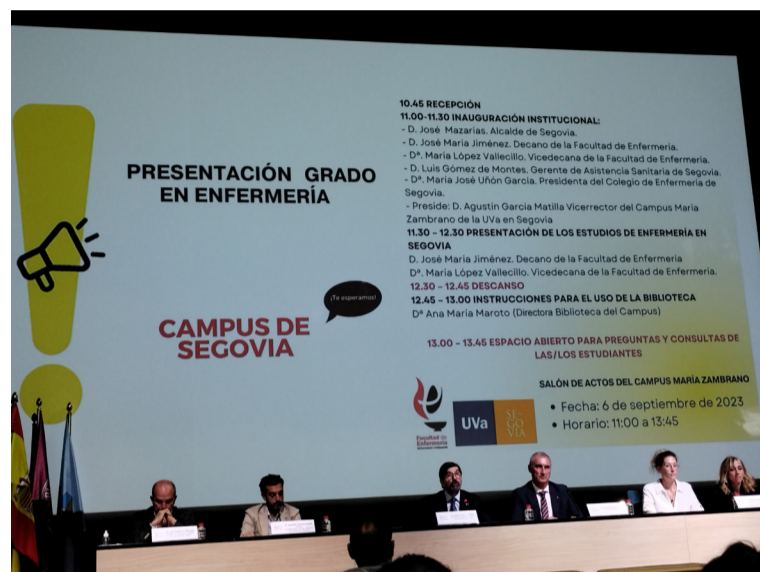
PRESENTACIÓN GRADO EN ENFERMERÍA

¡Te esperamos!

CAMPUS DE SEGOVIA

10.45 RECEPCIÓN
11.00-11.30 INAUGURACIÓN INSTITUCIONAL:
- D. José Mazarías. Alcalde de Segovia.
- D. José María Jiménez. Decano de la Facultad de Enfermería.
- Dª. María López Vallecillo. Vicedecana de la Facultad de Enfermería.
- D. Luis Gómez de Montes. Gerente de Asistencia Sanitaria de Segovia.
- Dª. María José Uñón García. Presidenta del Colegio de Enfermería de Segovia.
- Preside: D. Agustín García Matilla Vicerrector del Campus María Zambrano de la UVa en Segovia
11.30 – 12.30 PRESENTACIÓN DE LOS ESTUDIOS DE ENFERMERÍA EN SEGOVIA
D. José María Jiménez. Decano de la Facultad de Enfermería
Dª. María López Vallecillo. Vicedecana de la Facultad de Enfermería.
12.30 – 12.45 DESCANSO
12.45 – 13.00 INSTRUCCIONES PARA EL USO DE LA BIBLIOTECA
Dª Ana María Maroto (Directora Biblioteca del Campus)

13.00 – 13.45 ESPACIO ABIERTO PARA PREGUNTAS Y CONSULTAS DE LAS/LOS ESTUDIANTES

SALÓN DE ACTOS DEL CAMPUS MARÍA ZAMBRANO
• Fecha: 6 de septiembre de 2023
• Horario: 11:00 a 13:45

Facultad de Enfermería
UVa
SEGOVIA